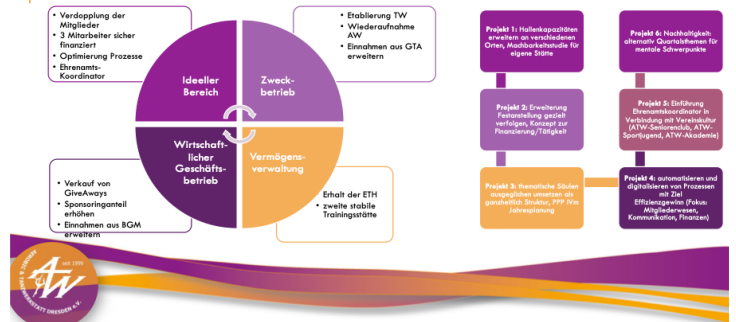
- Verdopplung der Mitglieder
- 3 Mitarbeiter sicher finanziert
- Optimierung Prozesse
- Ehrenamts-Koordinator

- Etablierung TW
- Wiederaufnahme AW
- Einnahmen aus GTA erweitern

Ideeller Bereich

Zweckbetrieb

Wirtschaftlicher Geschäftsbetrieb

Vermögensverwaltung

- Verkauf von GiveAways
- Sponsoringanteil erhöhen
- Einnahmen aus BGM erweitern

Erhalt der ETH
- zweite stabile Trainingsstätte

Projekt 1: Hallenkapazitäten erweitern an verschiedenen Orten, Machbarkeitsstudie für eigene Stätte

Projekt 6: Nachhaltigkeit: alternativ Quartalsthemen für mentale Schwerpunkte

Projekt 2: Erweiterung Festanstellung gezielt verfolgen, Konzept zur Finanzierung/Tätigkeit

Projekt 5: Einführung Ehrenamtskoordinator in Verbindung mit Vereinskultur (ATW-Seniorenclub, ATW-Sportjugend, ATW-Akademie)

Projekt 3: thematische Säulen ausgeglichen umsetzen als ganzheitliche Struktur, PPP (Vo Jahresplanung

Projekt 4: automatisieren und digitalisieren von Prozessen mit Ziel Effizienzgewinn (Fokus: Mitgliederwesen, Kommunikation, Finanzen)

SEIT 1999
A&W
AKROBATIK & TANZWERKSTATT DRESDEN e.V.